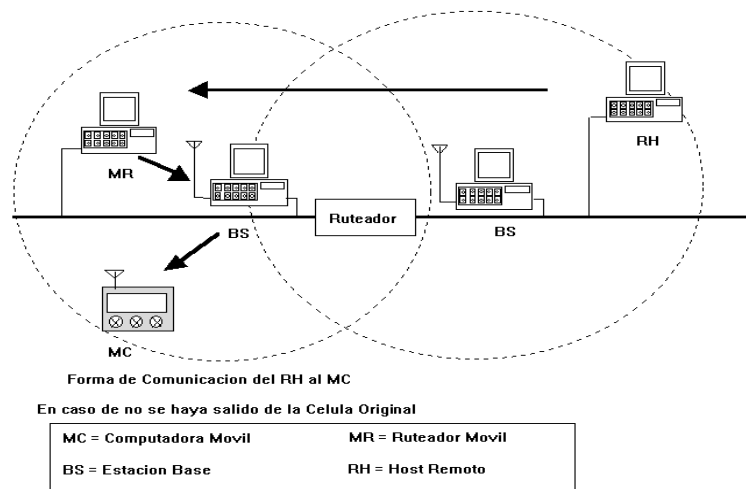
MR

RH

Ruteador

BS

BS

MC

Forma de Comunicacion del RH al MC

En caso de no se haya salido de la Celula Original

| MC = Computadora Movil | MR = Ruteador Movil |
|---|---|
| BS = Estacion Base | RH = Host Remoto |